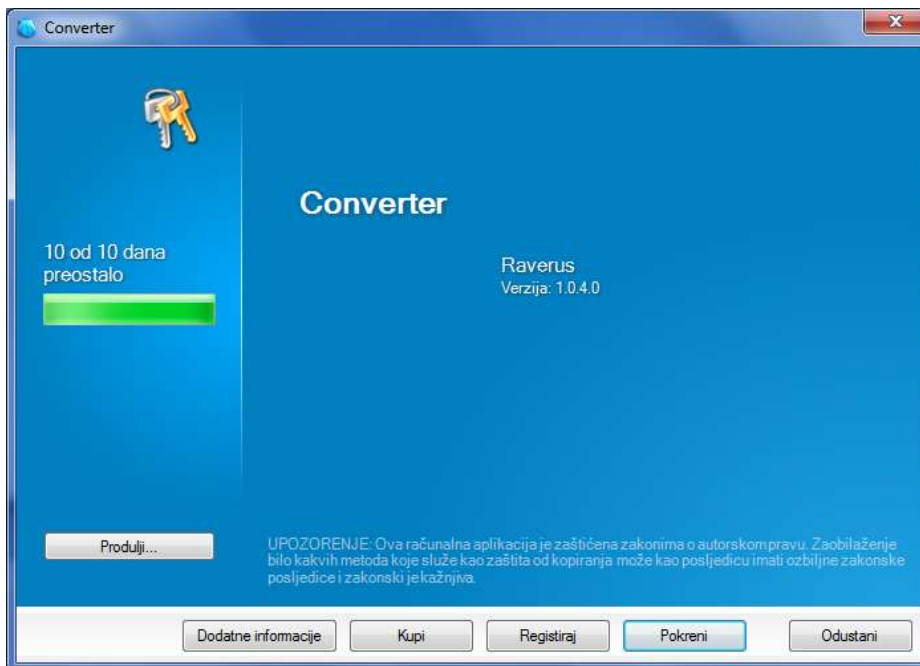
Converter

10 od 10 dana preostalo

Converter

Raverus
Verzija: 1.0.4.0

Produlji...

UPOZORENJE: Ova računalna aplikacija je zaštićena zakonima o autorskom pravu. Zaobilaženje bilo kakvih metoda koje služe kao zaštita od kopiranja može kao posljedicu imati ozbiljne zakonske posljedice i zakonski je kažnjiva.

Dodatne informacije
Kupi
Registriraj
Pokreni
Odustani